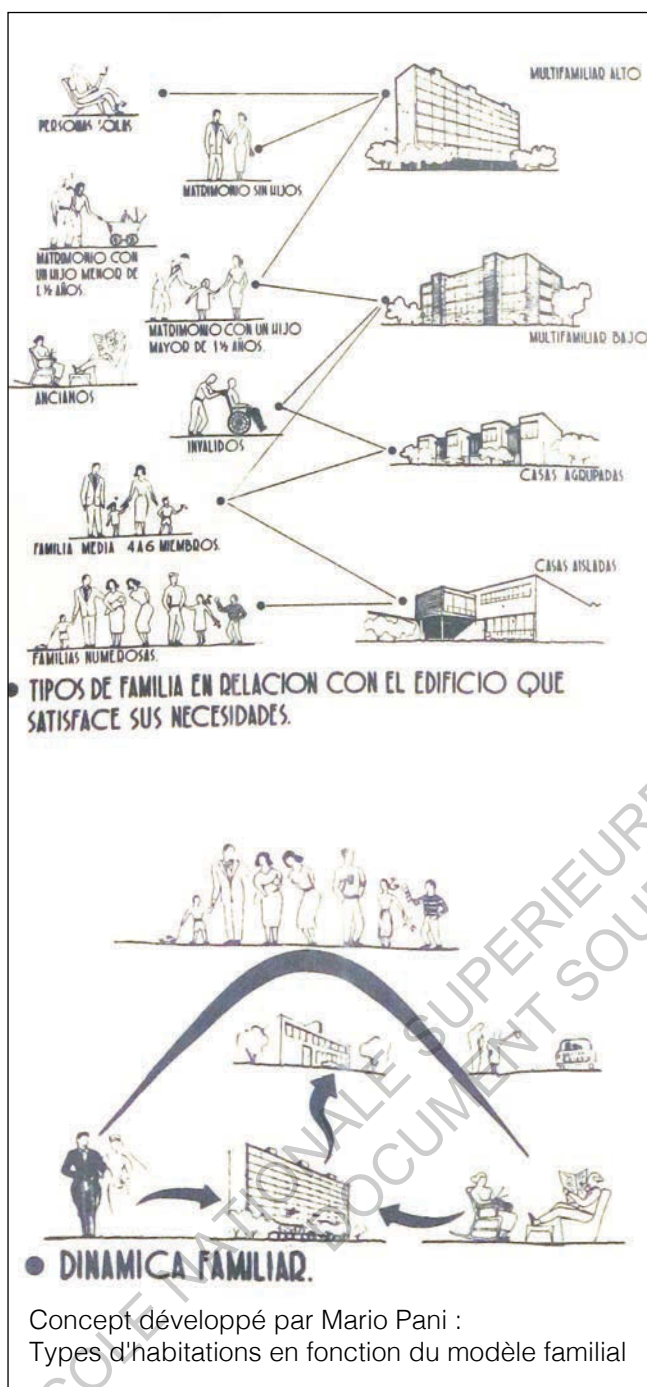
PERSONAS SOLAS

MATRIMONIO SIN HIJOS

MULTIFAMILIAR ALTO

MATRIMONIO CON UN HIJO MENOR DE 1½ AÑOS.

MATRIMONIO CON UN HIJO MAYOR DE 1½ AÑOS.

MULTIFAMILIAR BAJO

ANCIANOS

INVALIDOS

CASAS AGRUPADAS

FAMILIA MEDIA 4 A 6 MIEMBROS.

CASAS AISLADAS

FAMILIAS NUMEROSAS.

TIPOS DE FAMILIA EN RELACION CON EL EDIFICIO QUE SATISFACE SUS NECESIDADES.

DINAMICA FAMILIAR.

Concept développé par Mario Pani :
Types d'habitations en fonction du modèle familial

ECOLE NATIONALE SUPERIEURE
DOCUMENT SOU